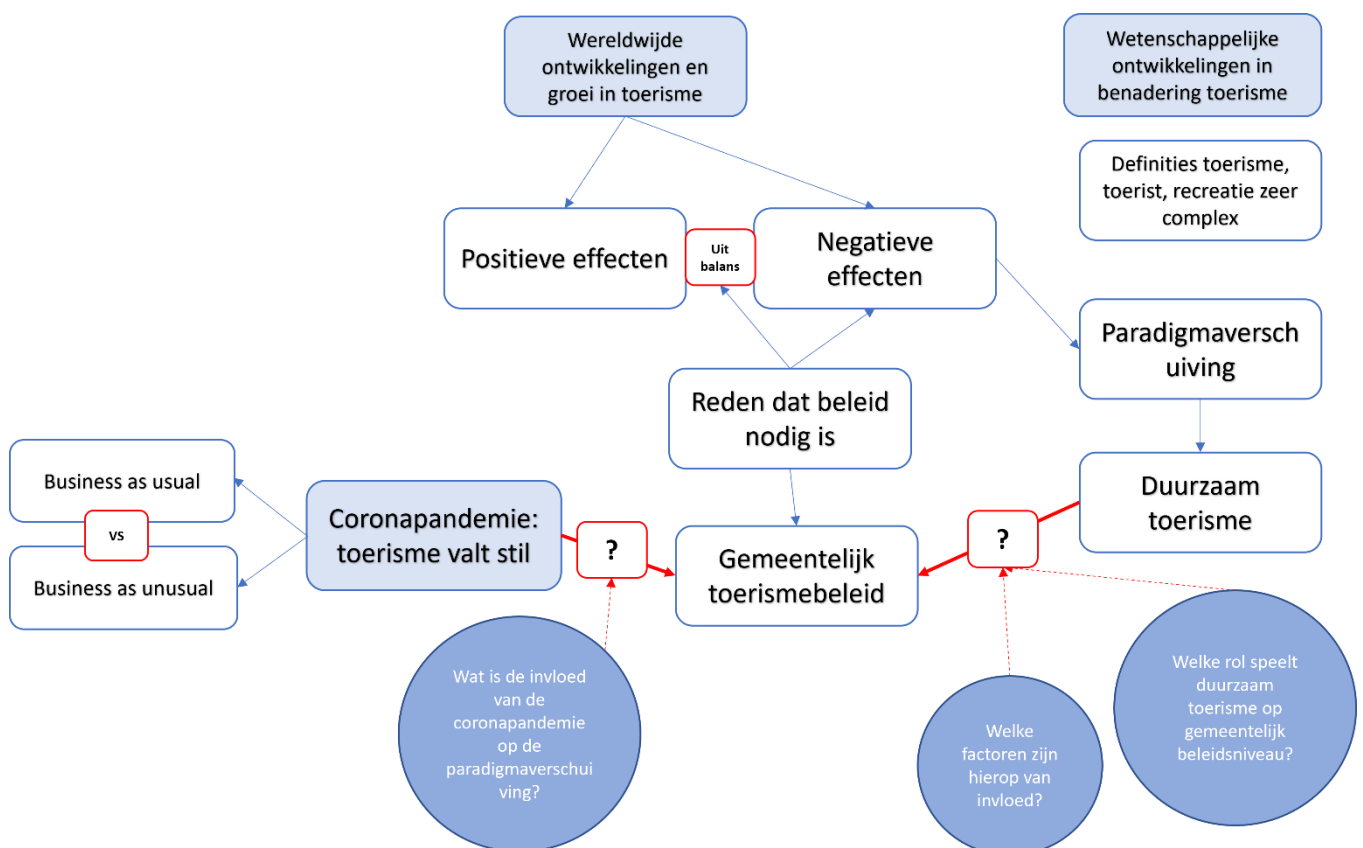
Wereldwijde ontwikkelingen en groei in toerisme

Wetenschappelijke ontwikkelingen in benadering toerisme

Definities toerisme, toerist, recreatie zeer complex

Positieve effecten

Uit balans

Negatieve effecten

Paradigmaverschuiving

Reden dat beleid nodig is

Duurzaam toerisme

Business as usual

vs

Business as unusual

Coronapandemie: toerisme valt stil

?

Gemeentelijk toerismebeleid

?

Wat is de invloed van de coronapandemie op de paradigmaverschuiving?

Welke factoren zijn hierop van invloed?

Welke rol speelt duurzaam toerisme op gemeentelijk beleidsniveau?